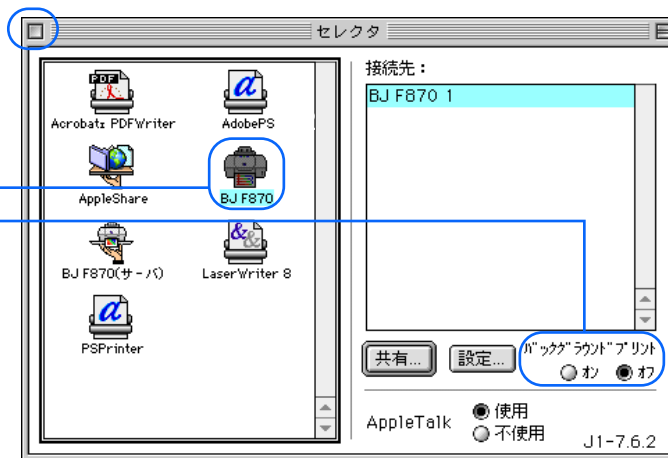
セレクタ

PDF
Acrobat™ PDFWriter

AdobePS

AppleShare

BJ F870

BJ F870(サーバ)

LaserWriter 8

PSPrinter

接続先：

BJ F870 1

共有...

設定...

バックグラウンドプリント
オン
オフ

AppleTalk
使用
不使用

J1-7.6.2